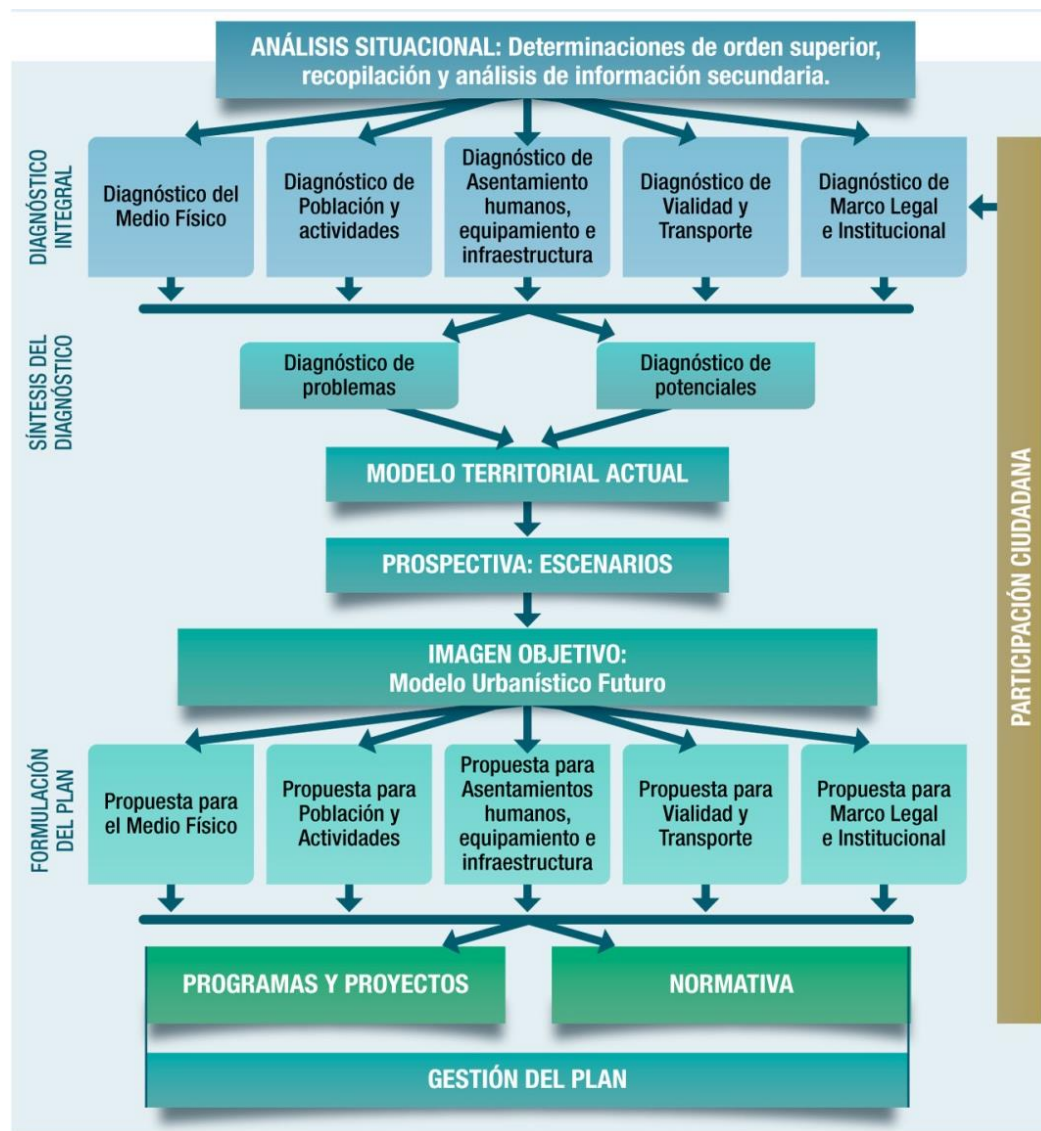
ANÁLISIS SITUACIONAL: Determinaciones de orden superior, recopilación y análisis de información secundaria.

DIAGNÓSTICO INTEGRAL

Diagnóstico del Medio Físico

Diagnóstico de Población y actividades

Diagnóstico de Asentamiento humanos, equipamiento e infraestructura

Diagnóstico de Vialidad y Transporte

Diagnóstico de Marco Legal e Institucional

SÍNTESIS DEL DIAGNÓSTICO

Diagnóstico de problemas

Diagnóstico de potenciales

MODELO TERRITORIAL ACTUAL

PROSPECTIVA: ESCENARIOS

IMAGEN OBJETIVO: Modelo Urbanístico Futuro

FORMULACIÓN DEL PLAN

Propuesta para el Medio Físico

Propuesta para Población y Actividades

Propuesta para Asentamientos humanos, equipamiento e infraestructura

Propuesta para Vialidad y Transporte

Propuesta para Marco Legal e Institucional

PROGRAMAS Y PROYECTOS

NORMATIVA

GESTIÓN DEL PLAN

PARTICIPACIÓN CIUDADANA